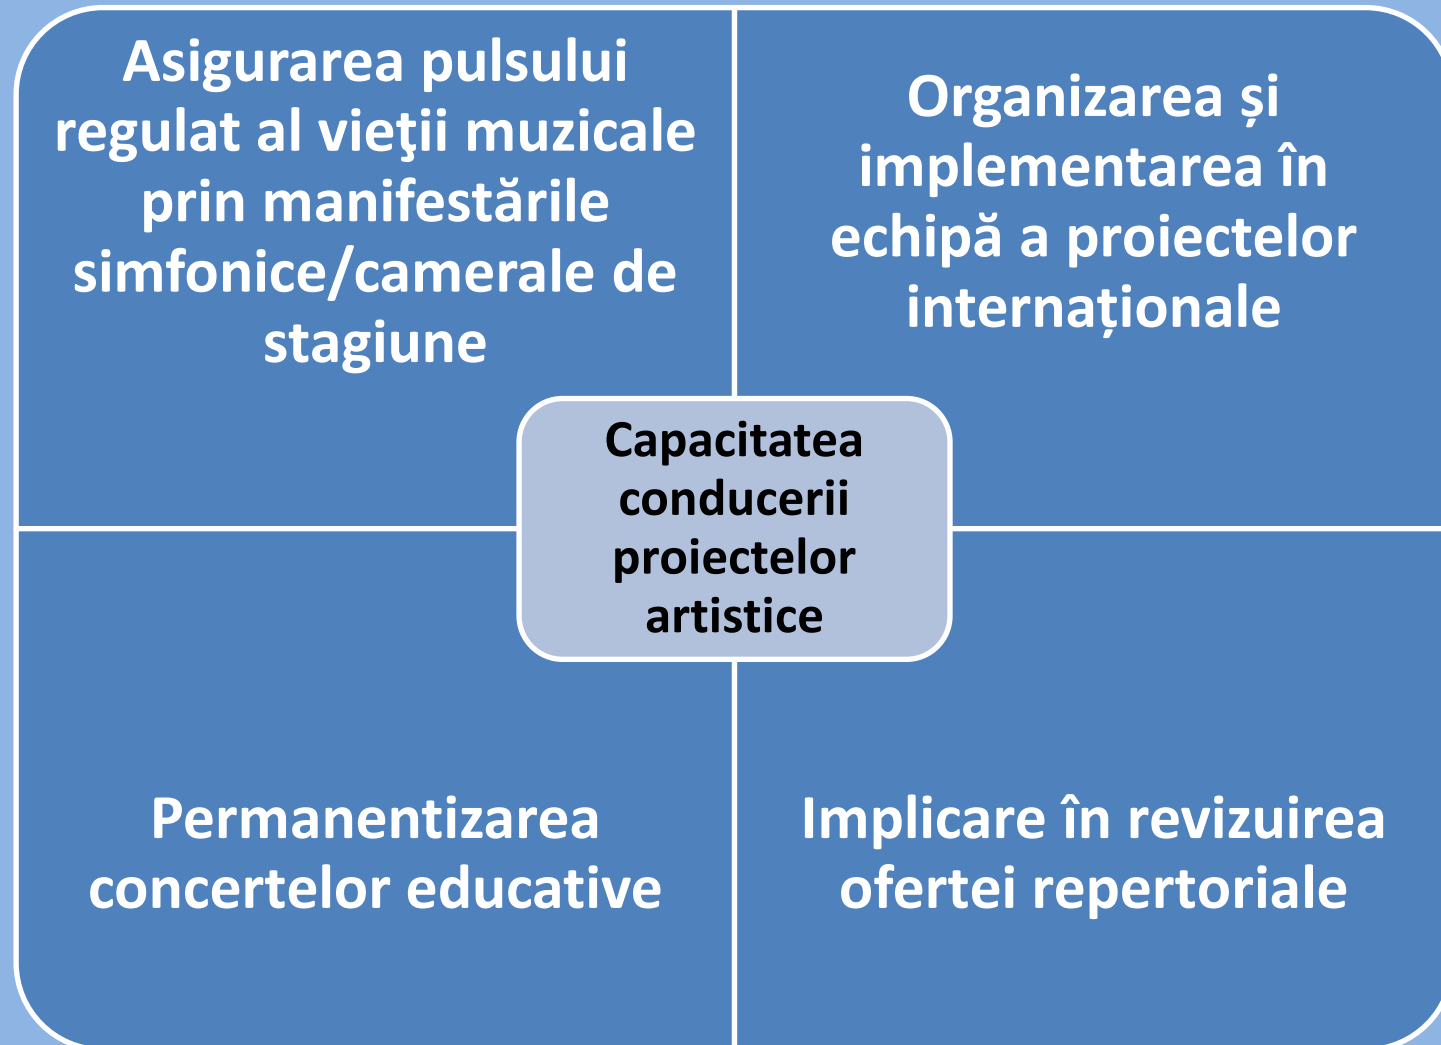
Asigurarea pulsului regulat al vieţii muzicale prin manifestările simfonice/camerale de stagiune

Organizarea și implementarea în echipă a proiectelor internaționale

Capacitatea conducerii proiectelor artistice

Permanentizarea concertelor educative

Implicare în revizuirea ofertei repertoriale